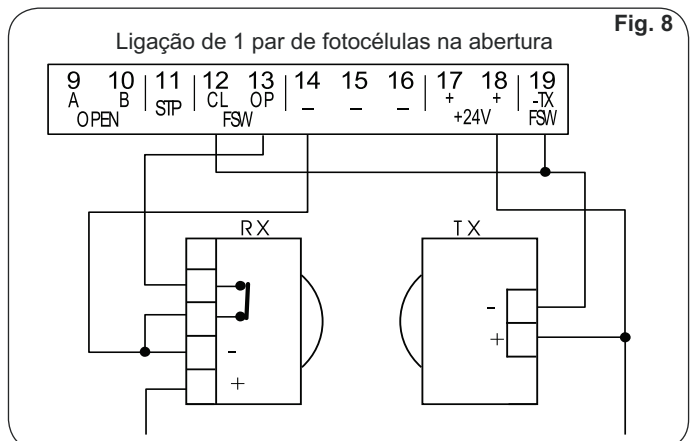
Fig. 8

Ligação de 1 par de fotocélulas na abertura

| 9 A | 10 B | 11 STP | 12 CL | 13 OP | 14 – | 15 – | 16 – | 17 + | 18 + | 19 -TX |
|---|---|---|---|---|---|---|---|---|---|---|
| OPEN | | | FSW | | | | | +24V | | FSW |

RX

-

+

TX

-

+